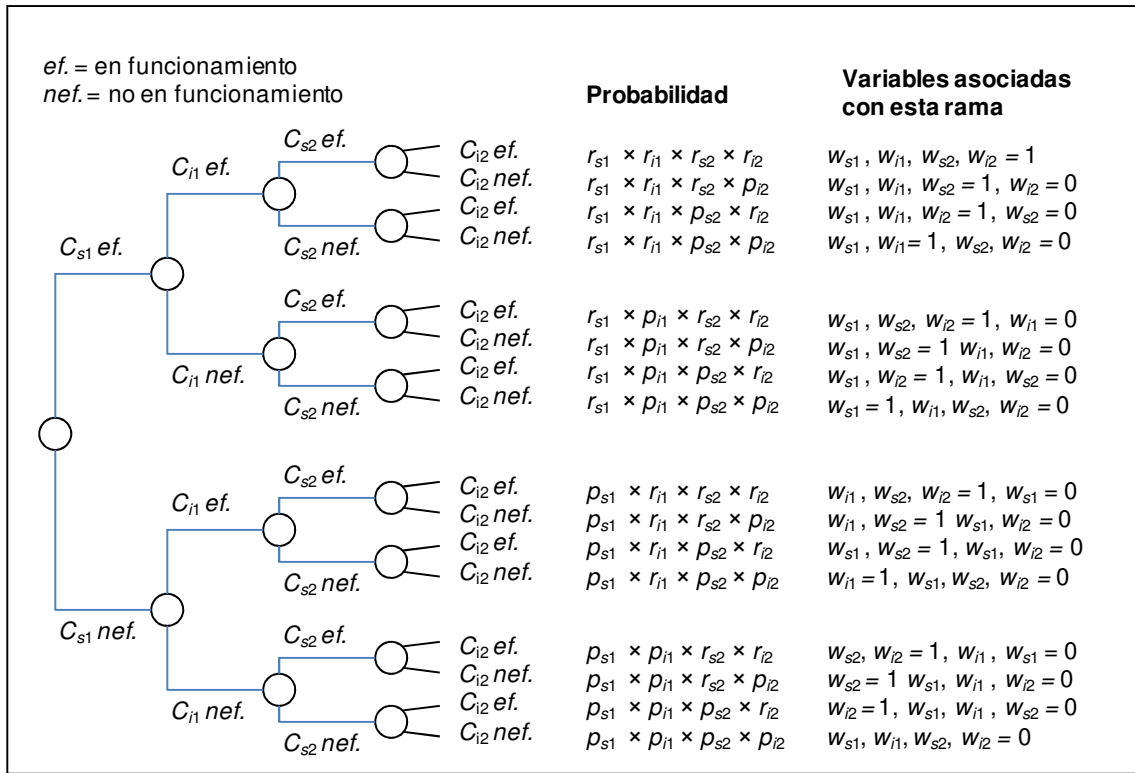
ef. = en funcionamiento
nef. = no en funcionamiento

Probabilidad

Variables asociadas con esta rama

$C_{s1}$ ef.
$C_{i1}$ ef.
$C_{s2}$ ef.
$C_{i2}$ ef. $r_{s1} \times r_{i1} \times r_{s2} \times r_{i2}$ $w_{s1}, w_{i1}, w_{s2}, w_{i2} = 1$
$C_{i2}$ nef. $r_{s1} \times r_{i1} \times r_{s2} \times p_{i2}$ $w_{s1}, w_{i1}, w_{s2} = 1, w_{i2} = 0$
$C_{s2}$ nef.
$C_{i2}$ ef. $r_{s1} \times r_{i1} \times p_{s2} \times r_{i2}$ $w_{s1}, w_{i1}, w_{i2} = 1, w_{s2} = 0$
$C_{i2}$ nef. $r_{s1} \times r_{i1} \times p_{s2} \times p_{i2}$ $w_{s1}, w_{i1} = 1, w_{s2}, w_{i2} = 0$

$C_{i1}$ nef.
$C_{s2}$ ef.
$C_{i2}$ ef. $r_{s1} \times p_{i1} \times r_{s2} \times r_{i2}$ $w_{s1}, w_{s2}, w_{i2} = 1, w_{i1} = 0$
$C_{i2}$ nef. $r_{s1} \times p_{i1} \times r_{s2} \times p_{i2}$ $w_{s1}, w_{s2} = 1\ w_{i1}, w_{i2} = 0$
$C_{s2}$ nef.
$C_{i2}$ ef. $r_{s1} \times p_{i1} \times p_{s2} \times r_{i2}$ $w_{s1}, w_{i2} = 1, w_{i1}, w_{s2} = 0$
$C_{i2}$ nef. $r_{s1} \times p_{i1} \times p_{s2} \times p_{i2}$ $w_{s1} = 1, w_{i1}, w_{s2}, w_{i2} = 0$

$C_{s1}$ nef.
$C_{i1}$ ef.
$C_{s2}$ ef.
$C_{i2}$ ef. $p_{s1} \times r_{i1} \times r_{s2} \times r_{i2}$ $w_{i1}, w_{s2}, w_{i2} = 1, w_{s1} = 0$
$C_{i2}$ nef. $p_{s1} \times r_{i1} \times r_{s2} \times p_{i2}$ $w_{i1}, w_{s2} = 1\ w_{s1}, w_{i2} = 0$
$C_{s2}$ nef.
$C_{i2}$ ef. $p_{s1} \times r_{i1} \times p_{s2} \times r_{i2}$ $w_{s1}, w_{s2} = 1, w_{s1}, w_{i2} = 0$
$C_{i2}$ nef. $p_{s1} \times r_{i1} \times p_{s2} \times p_{i2}$ $w_{i1} = 1, w_{s1}, w_{s2}, w_{i2} = 0$

$C_{i1}$ nef.
$C_{s2}$ ef.
$C_{i2}$ ef. $p_{s1} \times p_{i1} \times r_{s2} \times r_{i2}$ $w_{s2}, w_{i2} = 1, w_{i1}, w_{s1} = 0$
$C_{i2}$ nef. $p_{s1} \times p_{i1} \times r_{s2} \times p_{i2}$ $w_{s2} = 1\ w_{s1}, w_{i1}, w_{i2} = 0$
$C_{s2}$ nef.
$C_{i2}$ ef. $p_{s1} \times p_{i1} \times p_{s2} \times r_{i2}$ $w_{i2} = 1, w_{s1}, w_{i1}, w_{s2} = 0$
$C_{i2}$ nef. $p_{s1} \times p_{i1} \times p_{s2} \times p_{i2}$ $w_{s1}, w_{i1}, w_{s2}, w_{i2} = 0$